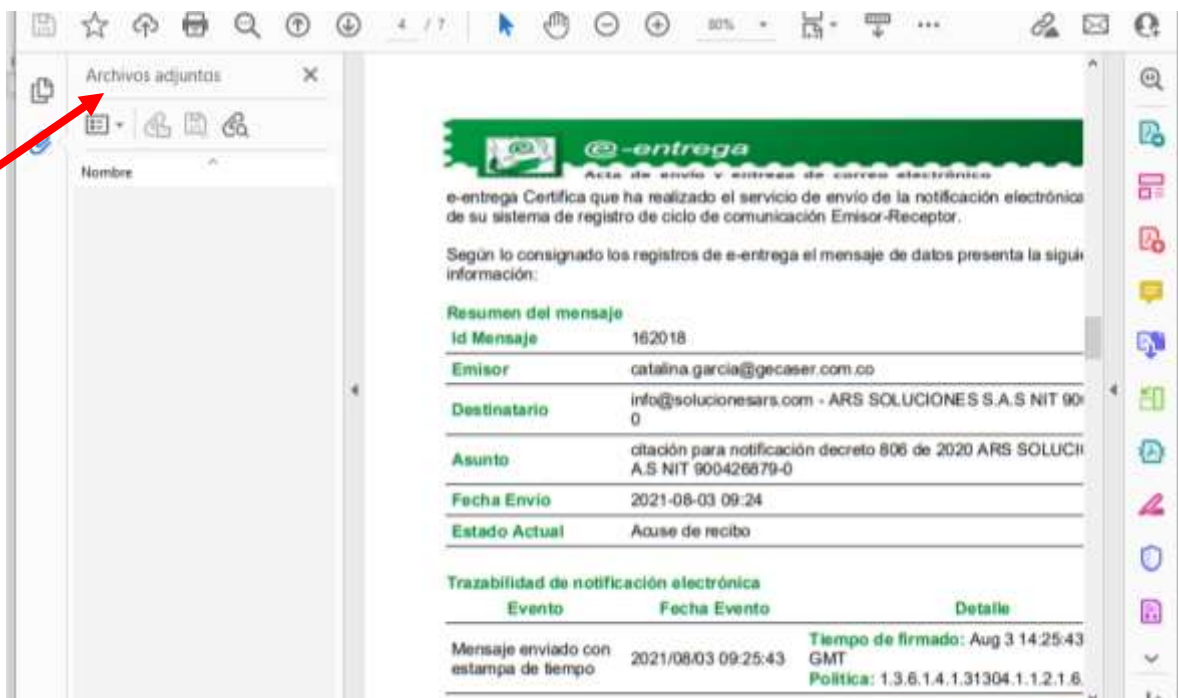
4 / 7

80%

Archivos adjuntos

Nombre

@-entrega

Acta de envío y entrega de correo electrónico

e-entrega Certifica que ha realizado el servicio de envío de la notificación electrónica de su sistema de registro de ciclo de comunicación Emisor-Receptor.

Según lo consignado los registros de e-entrega el mensaje de datos presenta la sigui información:

Resumen del mensaje

| | |
|---|---|
| Id Mensaje | 162018 |
| Emisor | catalina.garcia@gecaser.com.co |
| Destinatario | info@solucionesars.com - ARS SOLUCIONES S.A.S NIT 90 0 |
| Asunto | citación para notificación decreto 806 de 2020 ARS SOLUCI A.S NIT 900426879-0 |
| Fecha Envío | 2021-08-03 09:24 |
| Estado Actual | Acuse de recibo |

Trazabilidad de notificación electrónica

| Evento | Fecha Evento | Detalle |
|---|---|---|
| Mensaje enviado con estampa de tiempo | 2021/08/03 09:25:43 | Tiempo de firmado: Aug 3 14:25:43 GMT Política: 1.3.6.1.4.1.31304.1.1.2.1.6 |